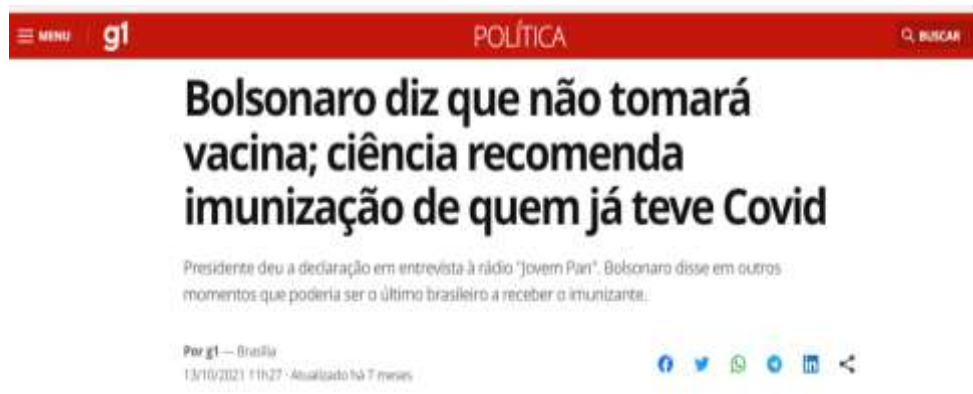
MENU g1 POLÍTICA BUSCAR

Bolsonaro diz que não tomará vacina; ciência recomenda imunização de quem já teve Covid

Presidente deu a declaração em entrevista à rádio "Jovem Pan". Bolsonaro disse em outros momentos que poderia ser o último brasileiro a receber o imunizante.

Por g1 — Brasília
13/10/2021 11h27 · Atualizado há 7 meses